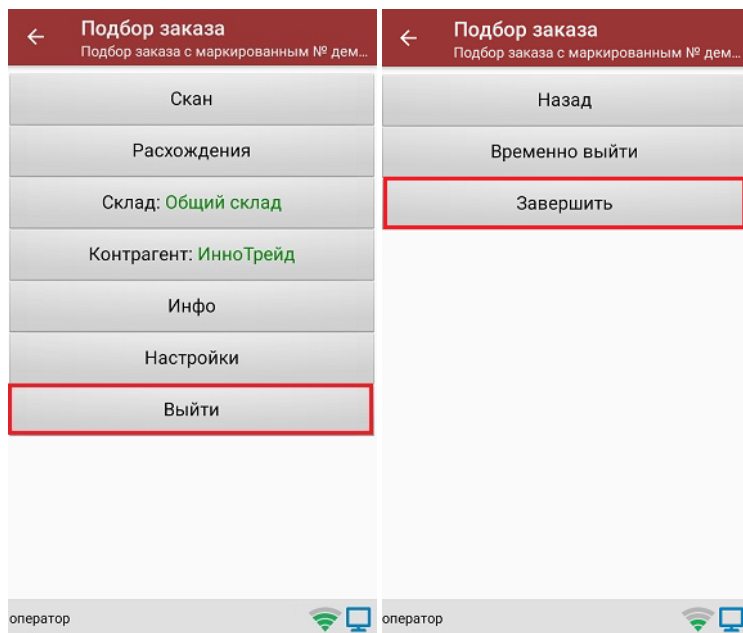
Подбор заказа
Подбор заказа с маркированным № дем...

Скан

Расхождения

Склад: Общий склад

Контрагент: ИнноТрейд

Инфо

Настройки

Выйти

оператор

Подбор заказа
Подбор заказа с маркированным № дем...

Назад

Временно выйти

Завершить

оператор